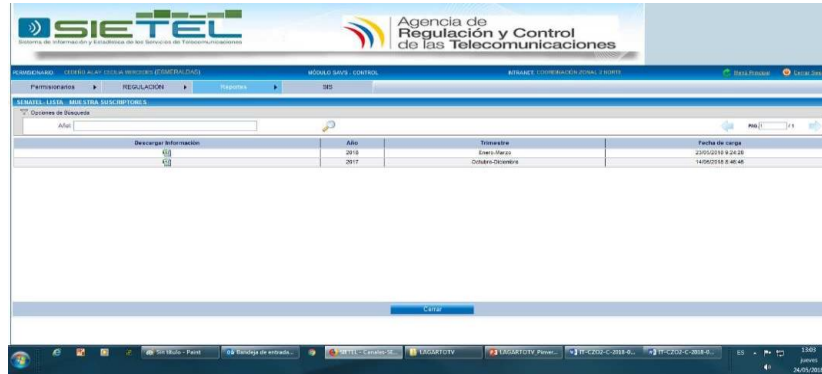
SIETEL
Sistema de Información y Estadística de los Servicios de Telecomunicaciones

Agencia de
Regulación y Control
de las Telecomunicaciones

PERMISIONARIO: CEDEÑO ALAY CECILIA MERCEDES (ESMERALDAS)
MÓDULO SAVS : CONTROL
INTRANET: COORDINACIÓN ZONAL 2 NORTE
Menú Principal
Cerrar Ses

Permisionarios
REGULACION
Reportes
SIS

SENATEL - LISTA - MUESTRA SUSCRIPTORES
Opciones de Búsqueda
Año:

Pág 1 / 1

| Descargar Información | Año | Trimestre | Fecha de carga |
|---|---|---|---|
| | 2018 | Enero-Marzo | 23/05/2018 9:24:28 |
| | 2017 | Octubre-Diciembre | 14/06/2018 8:46:46 |

Cerrar

Sin título - Paint
Bandeja de entrada...
SIETEL - Canales-St...
LAGARTOTV
LAGARTOTV_Piener...
IT-CZO2-C-2018-0...
IT-CZO2-C-2018-0...
ES
13:49
jueves
24/05/2018